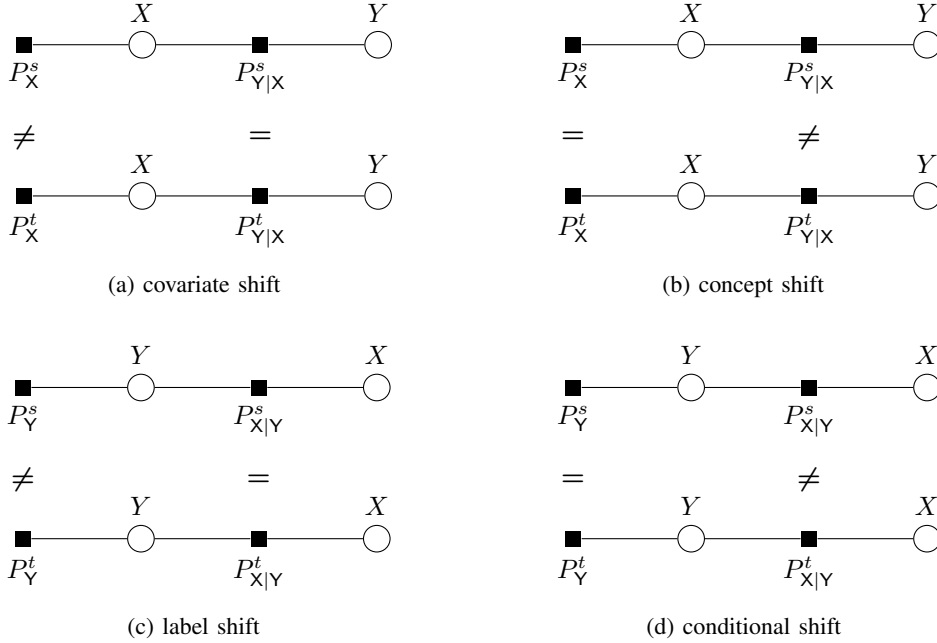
$X$ $Y$
$P^s_{\mathsf{X}}$ $P^s_{\mathsf{Y|X}}$
$\neq$ $=$
$X$ $Y$
$P^t_{\mathsf{X}}$ $P^t_{\mathsf{Y|X}}$

(a) covariate shift

$X$ $Y$
$P^s_{\mathsf{X}}$ $P^s_{\mathsf{Y|X}}$
$=$ $\neq$
$X$ $Y$
$P^t_{\mathsf{X}}$ $P^t_{\mathsf{Y|X}}$

(b) concept shift

$Y$ $X$
$P^s_{\mathsf{Y}}$ $P^s_{\mathsf{X|Y}}$
$\neq$ $=$
$Y$ $X$
$P^t_{\mathsf{Y}}$ $P^t_{\mathsf{X|Y}}$

(c) label shift

$Y$ $X$
$P^s_{\mathsf{Y}}$ $P^s_{\mathsf{X|Y}}$
$=$ $\neq$
$Y$ $X$
$P^t_{\mathsf{Y}}$ $P^t_{\mathsf{X|Y}}$

(d) conditional shift